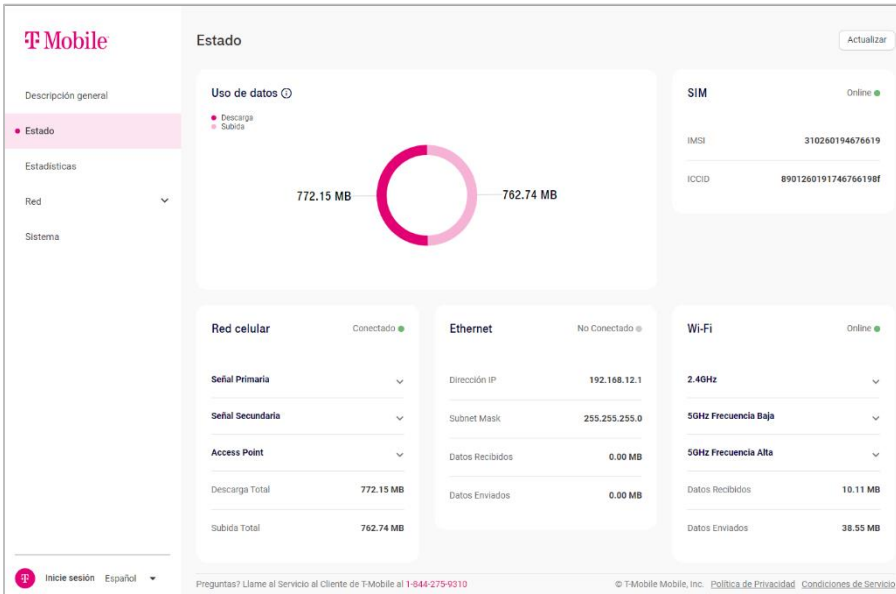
T Mobile

Descripción general
Estado
Estadísticas
Red
Sistema

Inicie sesión Español

Estado

Actualizar

Uso de datos

Descarga
Subida

772.15 MB

762.74 MB

SIM

Online

IMSI 310260194676619

ICCID 8901260191746766198f

Red celular

Conectado

Señal Primaria

Señal Secundaria

Access Point

Descarga Total 772.15 MB

Subida Total 762.74 MB

Ethernet

No Conectado

Dirección IP 192.168.12.1

Subnet Mask 255.255.255.0

Datos Recibidos 0.00 MB

Datos Enviados 0.00 MB

Wi-Fi

Online

2.4GHz

5GHz Frecuencia Baja

5GHz Frecuencia Alta

Datos Recibidos 10.11 MB

Datos Enviados 38.55 MB

Preguntas? Llame al Servicio al Cliente de T-Mobile al 1-844-275-9310

© T-Mobile Mobile, Inc. Política de Privacidad Condiciones de Servicio